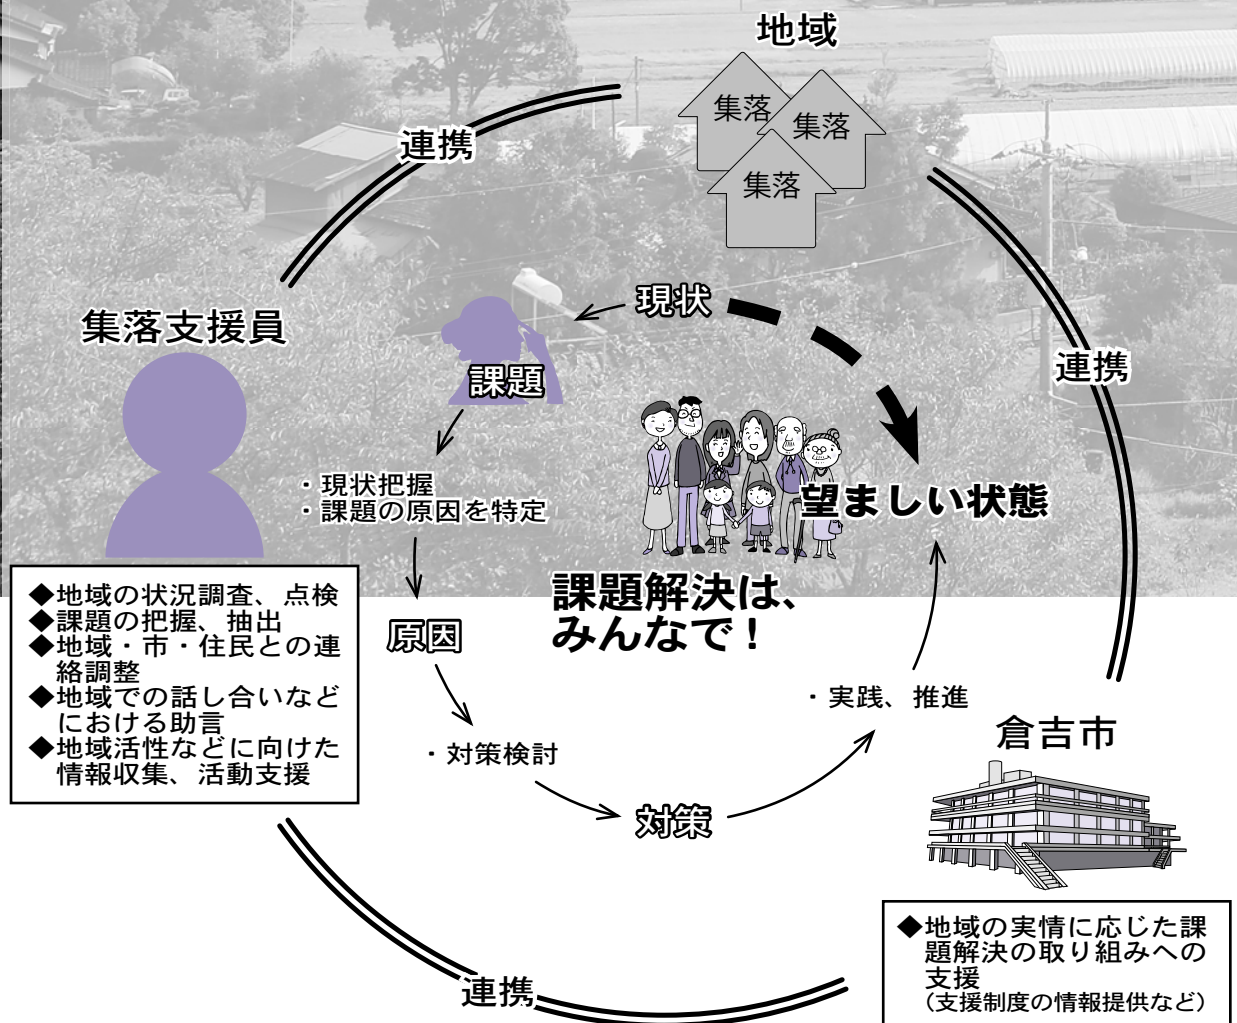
地域

集落
集落
集落

連携

集落支援員

現状

課題

・現状把握
・課題の原因を特定

連携

望ましい状態

◆地域の状況調査、点検
◆課題の把握、抽出
◆地域・市・住民との連絡調整
◆地域での話し合いなどにおける助言
◆地域活性などに向けた情報収集、活動支援

課題解決は、みんなで！

原因

・実践、推進

倉吉市

・対策検討

対策

◆地域の実情に応じた課題解決の取り組みへの支援
（支援制度の情報提供など）

連携